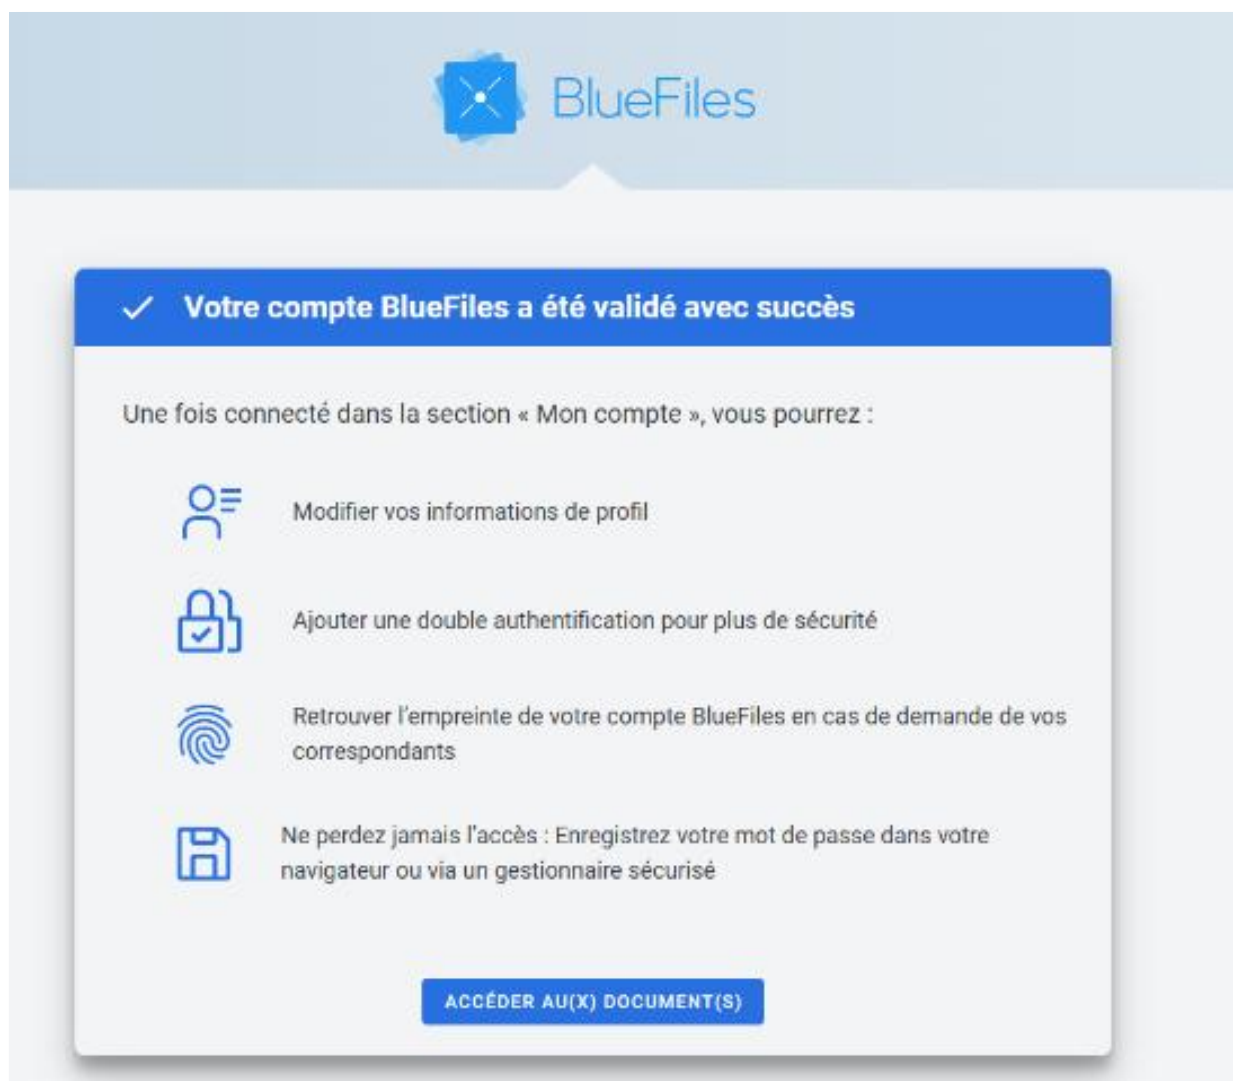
BlueFiles

Votre compte BlueFiles a été validé avec succès

Une fois connecté dans la section « Mon compte », vous pourrez :

Modifier vos informations de profil

Ajouter une double authentification pour plus de sécurité

Retrouver l'empreinte de votre compte BlueFiles en cas de demande de vos correspondants

Ne perdez jamais l'accès : Enregistrez votre mot de passe dans votre navigateur ou via un gestionnaire sécurisé

ACCÉDER AU(X) DOCUMENT(S)